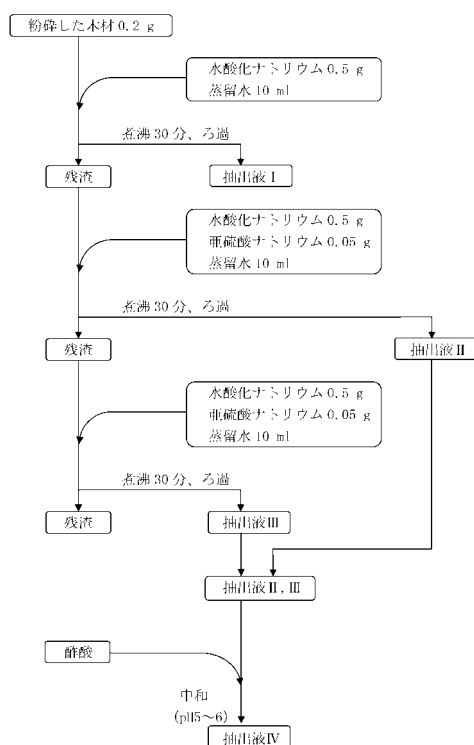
粉砕した木材 0.2 g

水酸化ナトリウム 0.5 g
蒸留水 10 ml

煮沸 30 分、ろ過

残渣

抽出液 I

水酸化ナトリウム 0.5 g
亜硫酸ナトリウム 0.05 g
蒸留水 10 ml

煮沸 30 分、ろ過

残渣

抽出液 II

水酸化ナトリウム 0.5 g
亜硫酸ナトリウム 0.05 g
蒸留水 10 ml

煮沸 30 分、ろ過

残渣

抽出液 III

抽出液 II, III

酢酸

中和
(pH5～6)

抽出液 IV